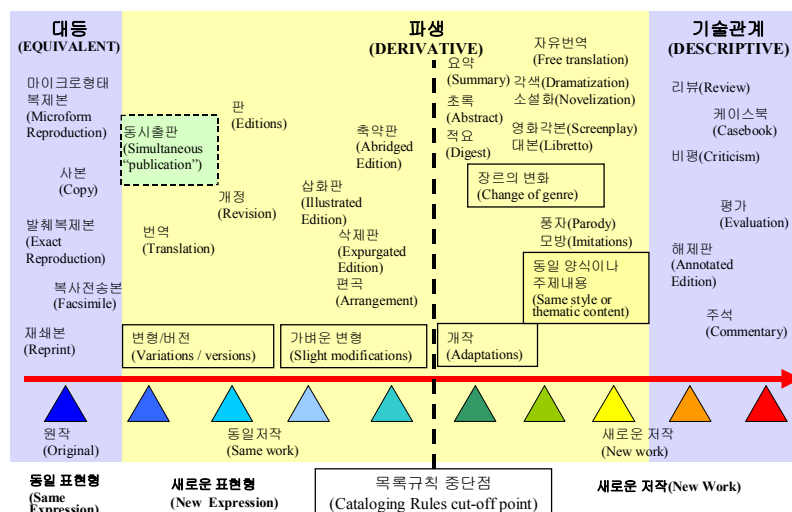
대등
(EQUIVALENT)

마이크로형태 복제본
(Microform Reproduction)

사본
(Copy)

발췌복제본
(Exact Reproduction)

복사전송본
(Facsimile)

재쇄본
(Reprint)

파생
(DERIVATIVE)

동시출판
(Simultaneous "publication")

판
(Editions)

개정
(Revision)

번역
(Translation)

축약판
(Abridged Edition)

삽화판
(Illustrated Edition)

삭제판
(Expurgated Edition)

편곡
(Arrangement)

요약
(Summary)

초록
(Abstract)

적요
(Digest)

자유번역
(Free translation)

각색
(Dramatization)

소설화
(Novelization)

영화각본
(Screenplay)

대본
(Libretto)

장르의 변화
(Change of genre)

풍자
(Parody)

모방
(Imitations)

동일 양식이나 주제내용
(Same style or thematic content)

변형/버전
(Variations / versions)

가벼운 변형
(Slight modifications)

개작
(Adaptations)

기술관계
(DESCRIPTIVE)

리뷰
(Review)

케이스북
(Casebook)

비평
(Criticism)

평가
(Evaluation)

해제판
(Annotated Edition)

주석
(Commentary)

원작
(Original)

동일저작
(Same work)

새로운 저작
(New work)

동일 표현형
(Same Expression)

새로운 표현형
(New Expression)

목록규칙 중단점
(Cataloging Rules cut-off point)

새로운 저작(New Work)